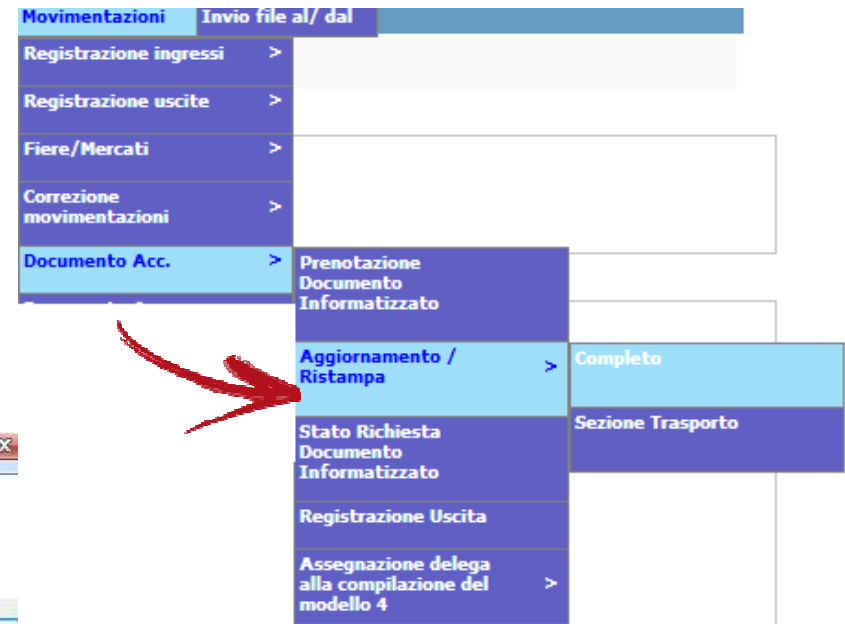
Movimentazioni
Invio file al/ dal

Registrazione ingressi >

Registrazione uscite >

Fiere/Mercati >

Correzione movimentazioni >

Documento Acc. >

Prenotazione Documento Informatizzato

Aggiornamento / Ristampa >

Completo

Sezione Trasporto

Stato Richiesta Documento Informatizzato

Registrazione Uscita

Assegnazione delega alla compilazione del modello 4 >